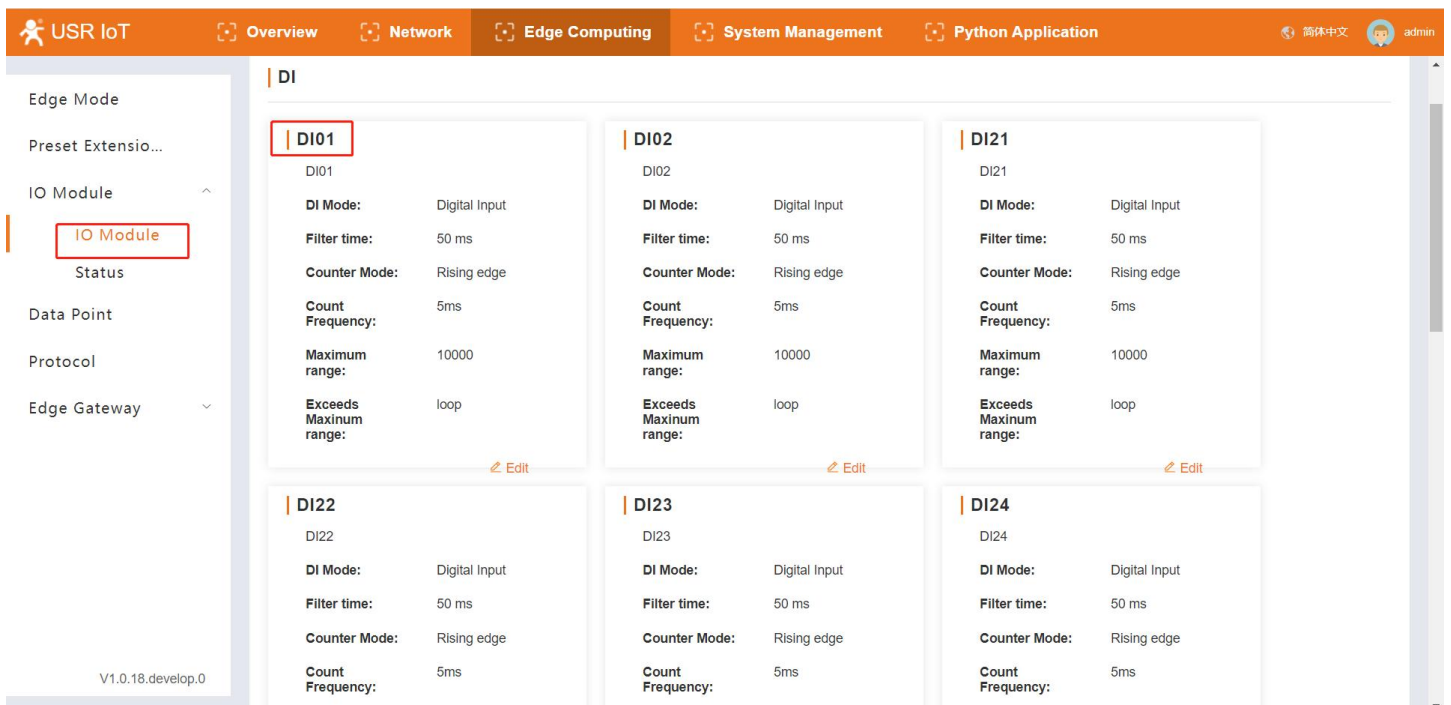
USR IoT Overview Network Edge Computing System Management Python Application 简体中文 admin

Edge Mode
Preset Extensio...
IO Module
IO Module
Status
Data Point
Protocol
Edge Gateway

V1.0.18.develop.0

DI

DI01
DI01
DI Mode: Digital Input
Filter time: 50 ms
Counter Mode: Rising edge
Count Frequency: 5ms
Maximum range: 10000
Exceeds Maxinum range: loop
Edit

DI02
DI02
DI Mode: Digital Input
Filter time: 50 ms
Counter Mode: Rising edge
Count Frequency: 5ms
Maximum range: 10000
Exceeds Maxinum range: loop
Edit

DI21
DI21
DI Mode: Digital Input
Filter time: 50 ms
Counter Mode: Rising edge
Count Frequency: 5ms
Maximum range: 10000
Exceeds Maxinum range: loop
Edit

DI22
DI22
DI Mode: Digital Input
Filter time: 50 ms
Counter Mode: Rising edge
Count Frequency: 5ms

DI23
DI23
DI Mode: Digital Input
Filter time: 50 ms
Counter Mode: Rising edge
Count Frequency: 5ms

DI24
DI24
DI Mode: Digital Input
Filter time: 50 ms
Counter Mode: Rising edge
Count Frequency: 5ms